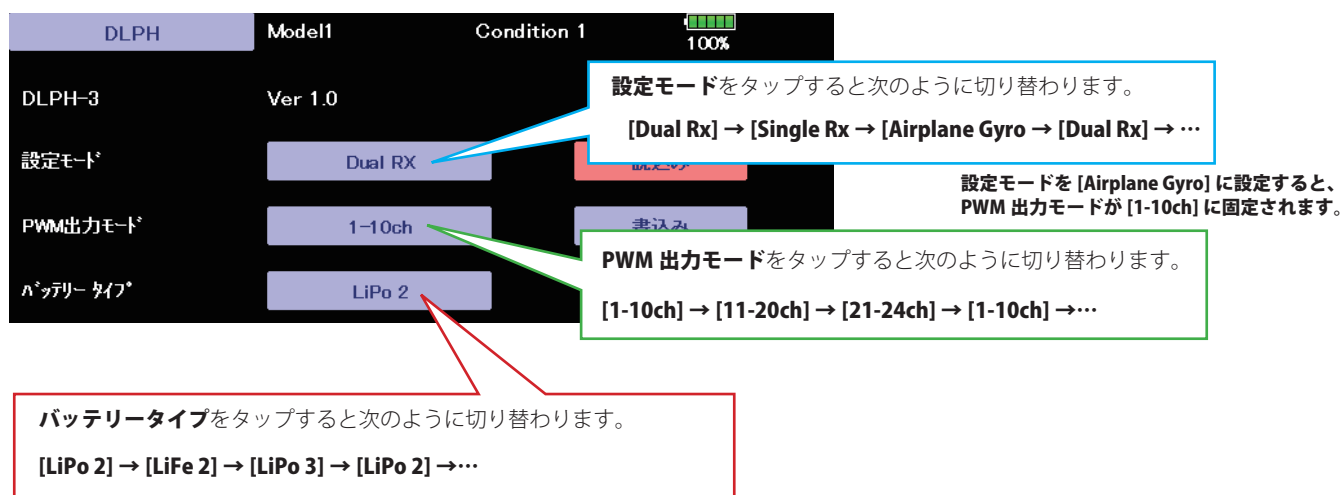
DLPH

Model1

Condition 1

100%

DLPH-3

Ver 1.0

設定ﾓｰﾄﾞ

Dual RX

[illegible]

PWM出力ﾓｰﾄﾞ

1-10ch

書込み

ﾊﾞｯﾃﾘｰ ﾀｲﾌﾟ

LiPo 2

**設定モード**をタップすると次のように切り替わります。

[Dual Rx] → [Single Rx → [Airplane Gyro → [Dual Rx] → …

設定モードを [Airplane Gyro] に設定すると、PWM 出力モードが [1-10ch] に固定されます。

**PWM 出力モード**をタップすると次のように切り替わります。

[1-10ch] → [11-20ch] → [21-24ch] → [1-10ch] →…

**バッテリータイプ**をタップすると次のように切り替わります。

[LiPo 2] → [LiFe 2] → [LiPo 3] → [LiPo 2] →…